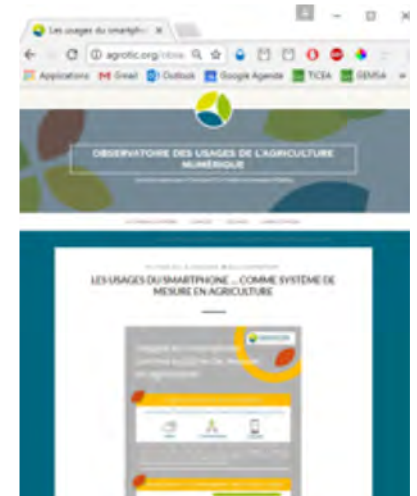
Les usages du smartphone ×

agrotic.org/obse

Applications Gmail Outlook Google Agenda TICEA GEMSA

OBSERVATOIRE DES USAGES DE L'AGRICULTURE NUMÉRIQUE

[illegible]

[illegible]

LES USAGES DU SMARTPHONE ... COMME SYSTÈME DE MESURE EN AGRICULTURE

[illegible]